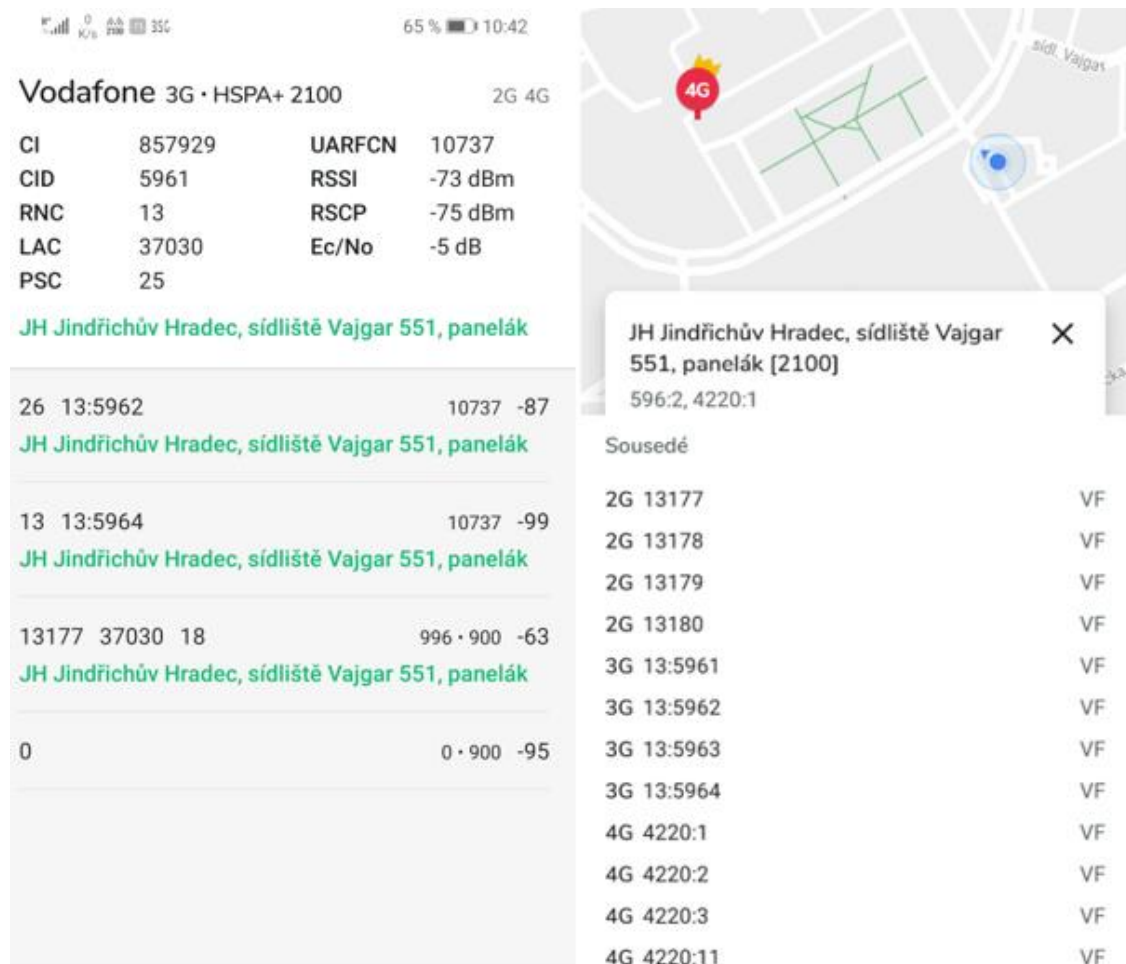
65 % 10:42

Vodafone 3G · HSPA+ 2100 2G 4G

| | | | |
|---|---|---|---|
| CI | 857929 | UARFCN | 10737 |
| CID | 5961 | RSSI | -73 dBm |
| RNC | 13 | RSCP | -75 dBm |
| LAC | 37030 | Ec/No | -5 dB |
| PSC | 25 | | |

JH Jindřichův Hradec, sídliště Vajgar 551, panelák

26 13:5962 10737 -87
JH Jindřichův Hradec, sídliště Vajgar 551, panelák

13 13:5964 10737 -99
JH Jindřichův Hradec, sídliště Vajgar 551, panelák

13177 37030 18 996 · 900 -63
JH Jindřichův Hradec, sídliště Vajgar 551, panelák

0 0 · 900 -95

4G

sídl. Vajgar

JH Jindřichův Hradec, sídliště Vajgar 551, panelák [2100]
596:2, 4220:1

Sousedé

2G 13177 VF
2G 13178 VF
2G 13179 VF
2G 13180 VF
3G 13:5961 VF
3G 13:5962 VF
3G 13:5963 VF
3G 13:5964 VF
4G 4220:1 VF
4G 4220:2 VF
4G 4220:3 VF
4G 4220:11 VF